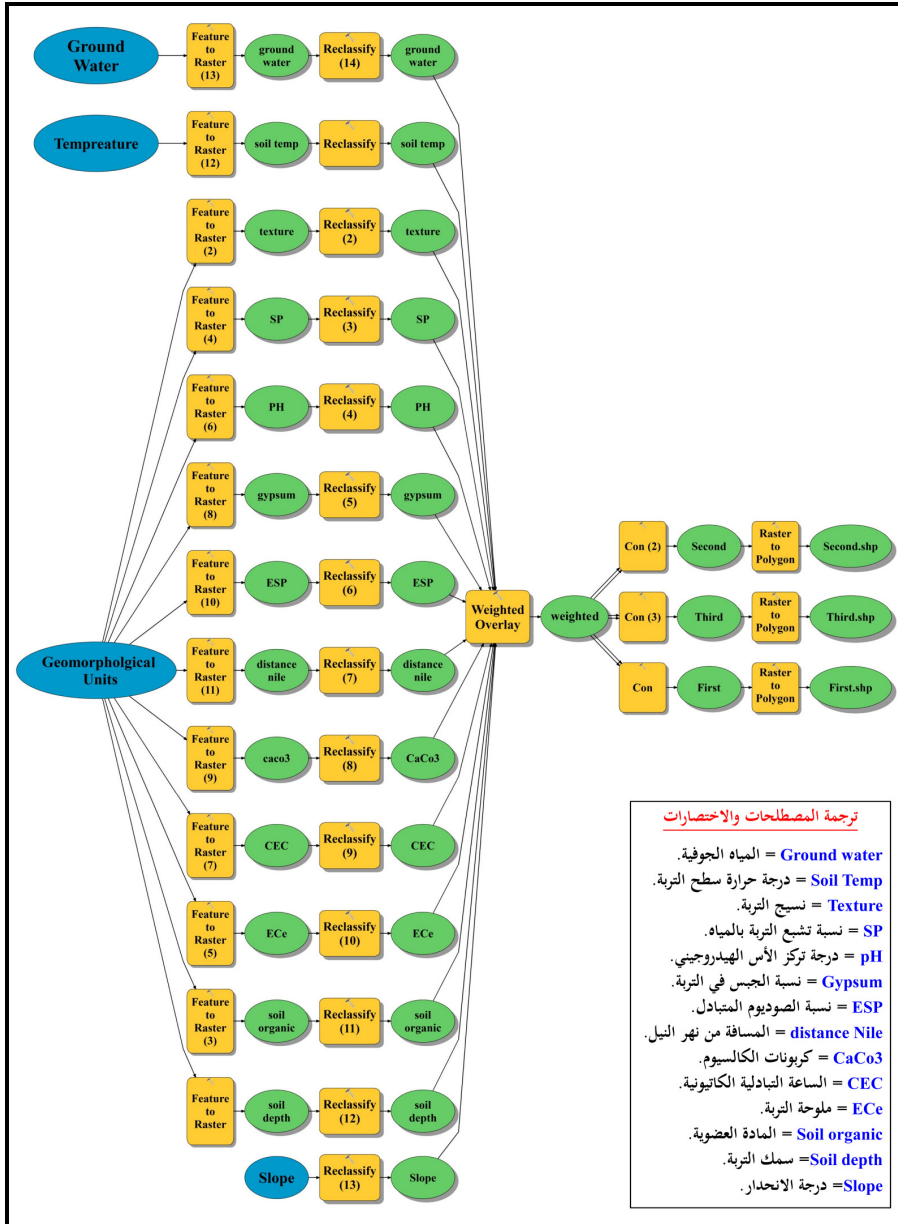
Ground Water

Feature to Raster (13)

ground water

Reclassify (14)

ground water

Tempreature

Feature to Raster (12)

soil temp

Reclassify

soil temp

Feature to Raster (2)

texture

Reclassify (2)

texture

Feature to Raster (4)

SP

Reclassify (3)

SP

Feature to Raster (6)

PH

Reclassify (4)

PH

Feature to Raster (8)

gypsum

Reclassify (5)

gypsum

Feature to Raster (10)

ESP

Reclassify (6)

ESP

Geomorpholgical Units

Feature to Raster (11)

distance nile

Reclassify (7)

distance nile

Feature to Raster (9)

caco3

Reclassify (8)

CaCo3

Feature to Raster (7)

CEC

Reclassify (9)

CEC

Feature to Raster (5)

ECe

Reclassify (10)

ECe

Feature to Raster (3)

soil organic

Reclassify (11)

soil organic

Feature to Raster

soil depth

Reclassify (12)

soil depth

Slope

Reclassify (13)

Slope

Weighted Overlay

weighted

Con (2)

Second

Raster to Polygon

Second.shp

Con (3)

Third

Raster to Polygon

Third.shp

Con

First

Raster to Polygon

First.shp

ترجمة المصطلحات والاختصارات

Ground water = المياه الجوفية.
Soil Temp = درجة حرارة سطح التربة.
Texture = نسيج التربة.
SP = نسبة تشبع التربة بالمياه.
pH = درجة تركز الأس الهيدروجيني.
Gypsum = نسبة الجبس في التربة.
ESP = نسبة الصوديوم المتبادل.
distance Nile = المسافة من نهر النيل.
CaCo3 = كربونات الكالسيوم.
CEC = الساعة التبادلية الكاتيونية.
ECe = ملوحة التربة.
Soil organic = المادة العضوية.
Soil depth= سمك التربة.
Slope= درجة الانحدار.